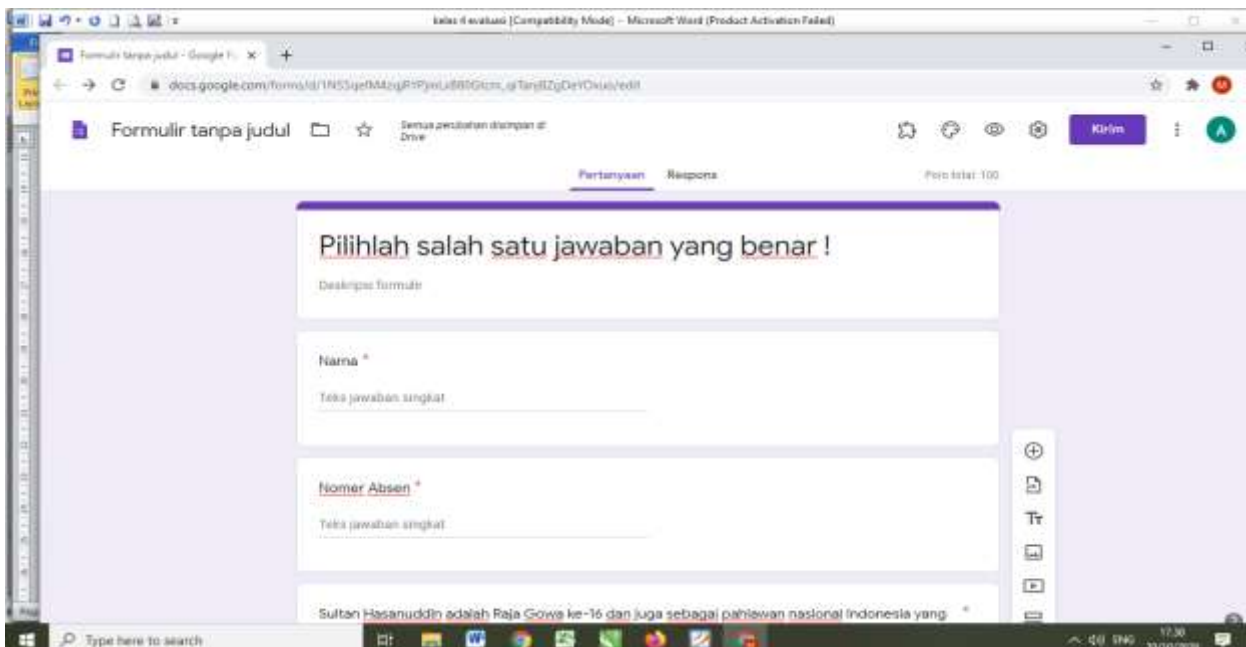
kelas 4 evaluasi [Compatibility Mode] - Microsoft Word (Product Activation Failed)

Formulir tanpa judul - Google F ×

docs.google.com/forms/d/1NSSqefMMzqRYPjmLsBB0Gtcm_qTanBZgDeYOxuo/edit

Formulir tanpa judul

Semua perubahan disimpan di Drive

Kirim

A

Pertanyaan Respons

Poin total: 100

Pilihlah salah satu jawaban yang benar !

Deskripsi formulir

Nama *

Teks jawaban singkat

Nomer Absen *

Teks jawaban singkat

Sultan Hasanuddin adalah Raja Gowa ke-16 dan juga sebagai pahlawan nasional Indonesia yang *

Type here to search

ENG 17:30